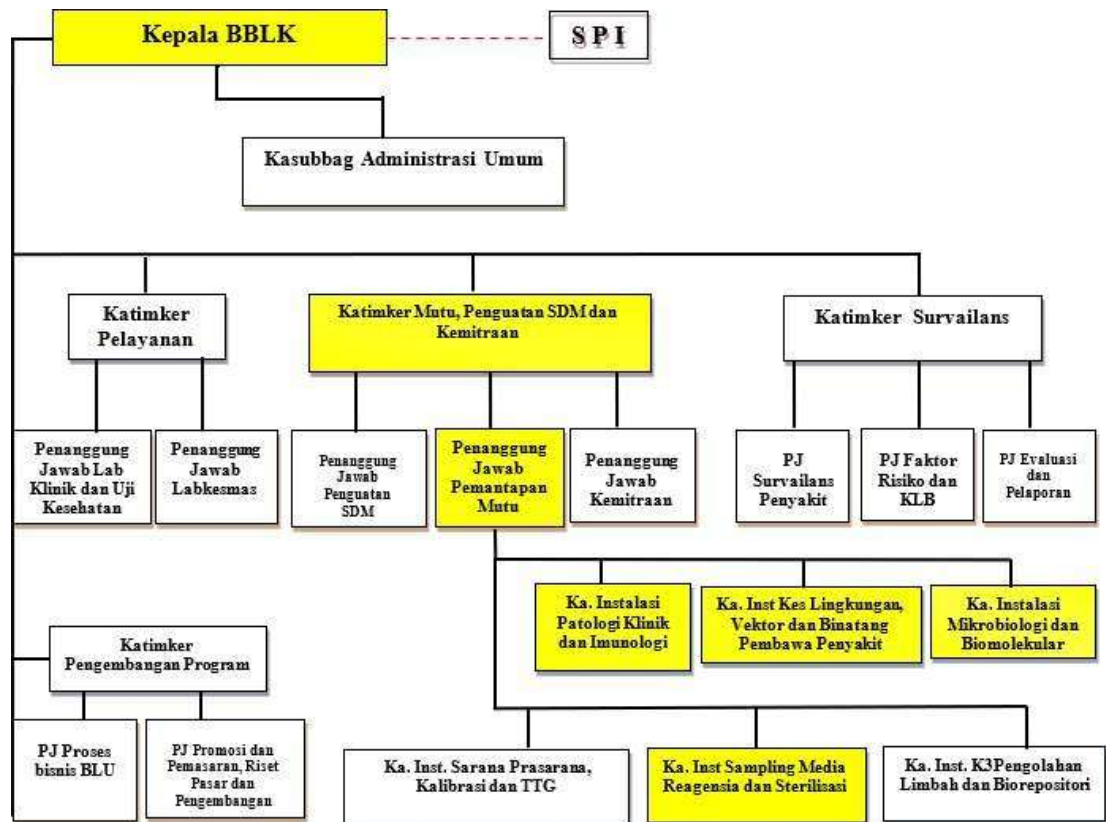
Kepala BBLK

SPI

Kasubbag Administrasi Umum

Katimker Pelayanan

Katimker Mutu, Penguatan SDM dan Kemitraan

Katimker Survailans

Penanggung Jawab Lab Klinik dan Uji Kesehatan

Penanggung Jawab Labkesmas

Penanggung Jawab Penguatan SDM

Penanggung Jawab Pemantapan Mutu

Penanggung Jawab Kemitraan

PJ Survailans Penyakit

PJ Faktor Risiko dan KLB

PJ Evaluasi dan Pelaporan

Ka. Instalasi Patologi Klinik dan Imunologi

Ka. Inst Kes Lingkungan, Vektor dan Binatang Pembawa Penyakit

Ka. Instalasi Mikrobiologi dan Biomolekular

Katimker Pengembangan Program

PJ Proses bisnis BLU

PJ Promosi dan Pemasaran, Riset Pasar dan Pengembangan

Ka. Inst. Sarana Prasarana, Kalibrasi dan TTG

Ka. Inst Sampling Media Reagensia dan Sterilisasi

Ka. Inst. K3Pengolahan Limbah dan Biorepositori